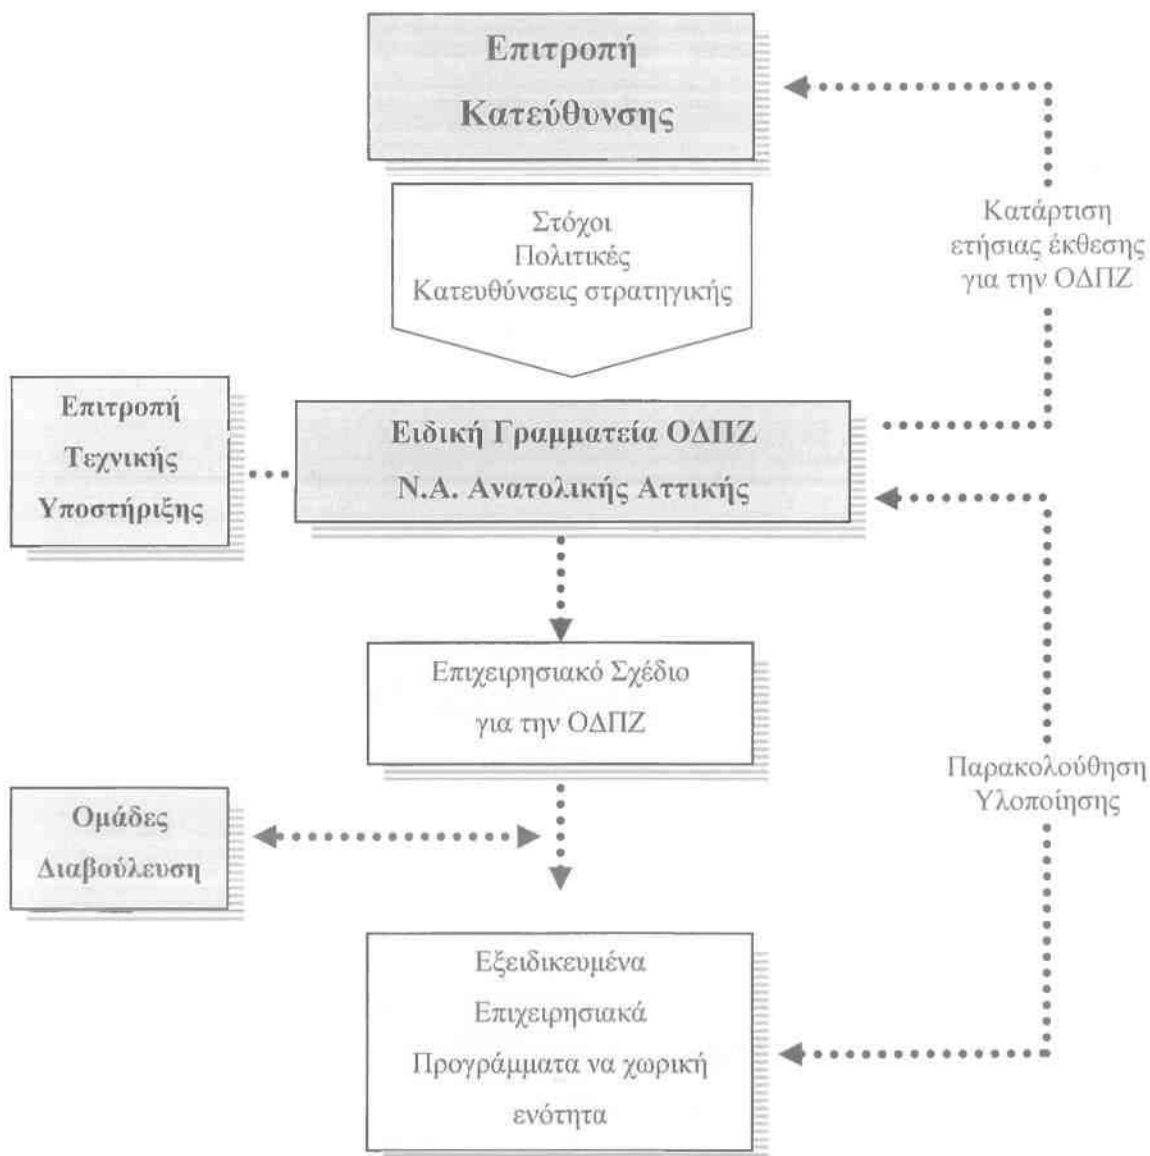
Επιτροπή Κατεύθυνσης

Στόχοι
Πολιτικές
Κατευθύνσεις στρατηγικής

Κατάρτιση ετήσιας έκθεσης για την ΟΔΠΖ

Επιτροπή Τεχνικής Υποστήριξης

Ειδική Γραμματεία ΟΔΠΖ
Ν.Α. Ανατολικής Αττικής

Επιχειρησιακό Σχέδιο για την ΟΔΠΖ

Παρακολούθηση Υλοποίησης

Ομάδες Διαβούλευση

Εξειδικευμένα Επιχειρησιακά Προγράμματα να χωρική ενότητα